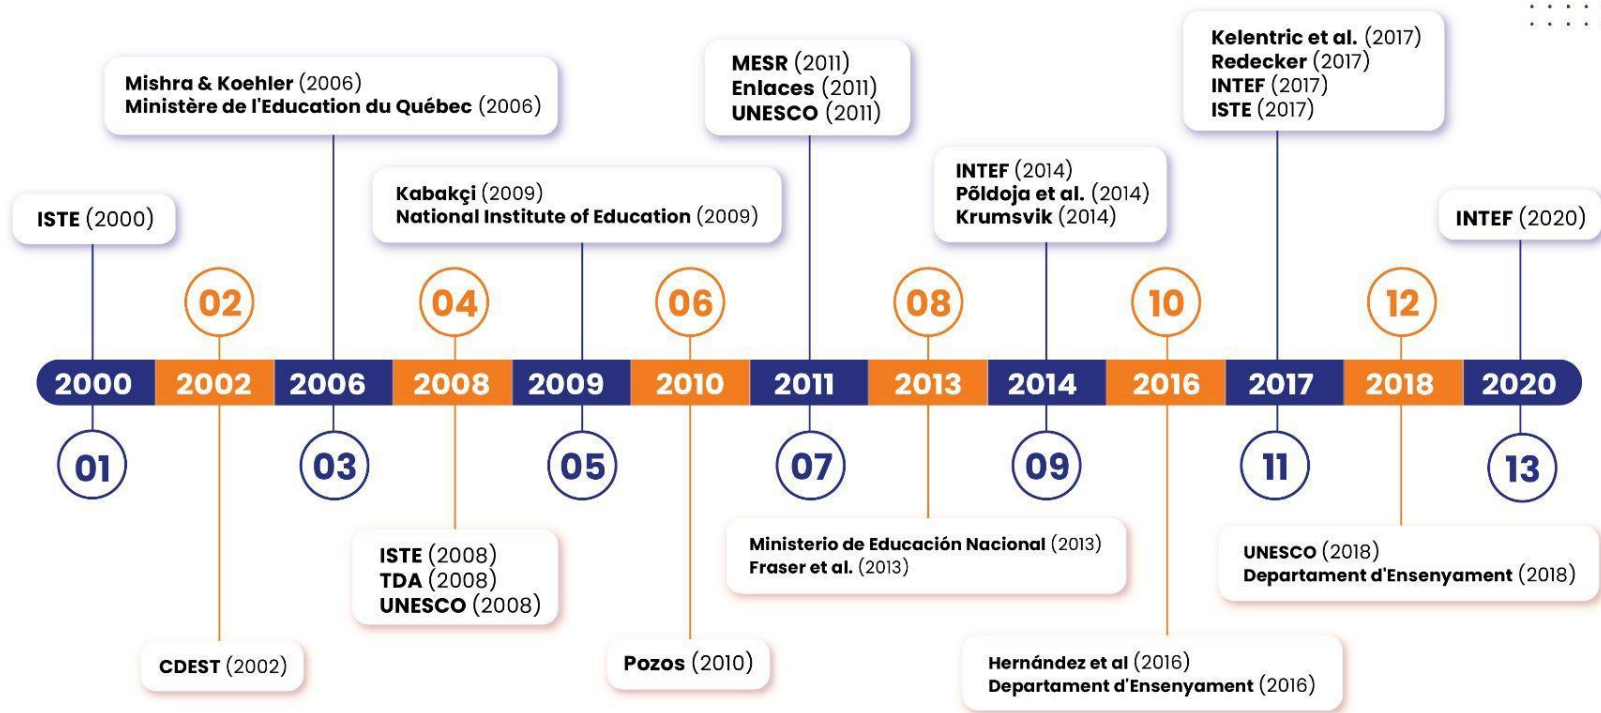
Mishra & Koehler (2006)
Ministère de l'Education du Québec (2006)

MESR (2011)
Enlaces (2011)
UNESCO (2011)

Kelentric et al. (2017)
Redecker (2017)
INTEF (2017)
ISTE (2017)

ISTE (2000)

Kabakçi (2009)
National Institute of Education (2009)

INTEF (2014)
Põldoja et al. (2014)
Krumsvik (2014)

INTEF (2020)

02
04
06
08
10
12

2000 2002 2006 2008 2009 2010 2011 2013 2014 2016 2017 2018 2020

01
03
05
07
09
11
13

ISTE (2008)
TDA (2008)
UNESCO (2008)

Ministerio de Educación Nacional (2013)
Fraser et al. (2013)

UNESCO (2018)
Departament d'Ensenyament (2018)

CDEST (2002)

Pozos (2010)

Hernández et al (2016)
Departament d'Ensenyament (2016)